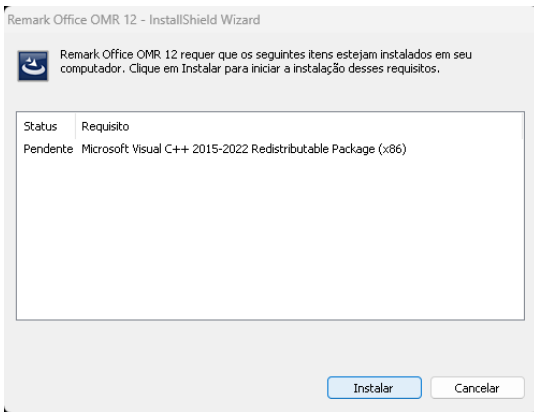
Remark Office OMR 12 - InstallShield Wizard

Remark Office OMR 12 requer que os seguintes itens estejam instalados em seu computador. Clique em Instalar para iniciar a instalação desses requisitos.

| Status | Requisito |
|---|---|
| Pendente | Microsoft Visual C++ 2015-2022 Redistributable Package (x86) |

Instalar

Cancelar